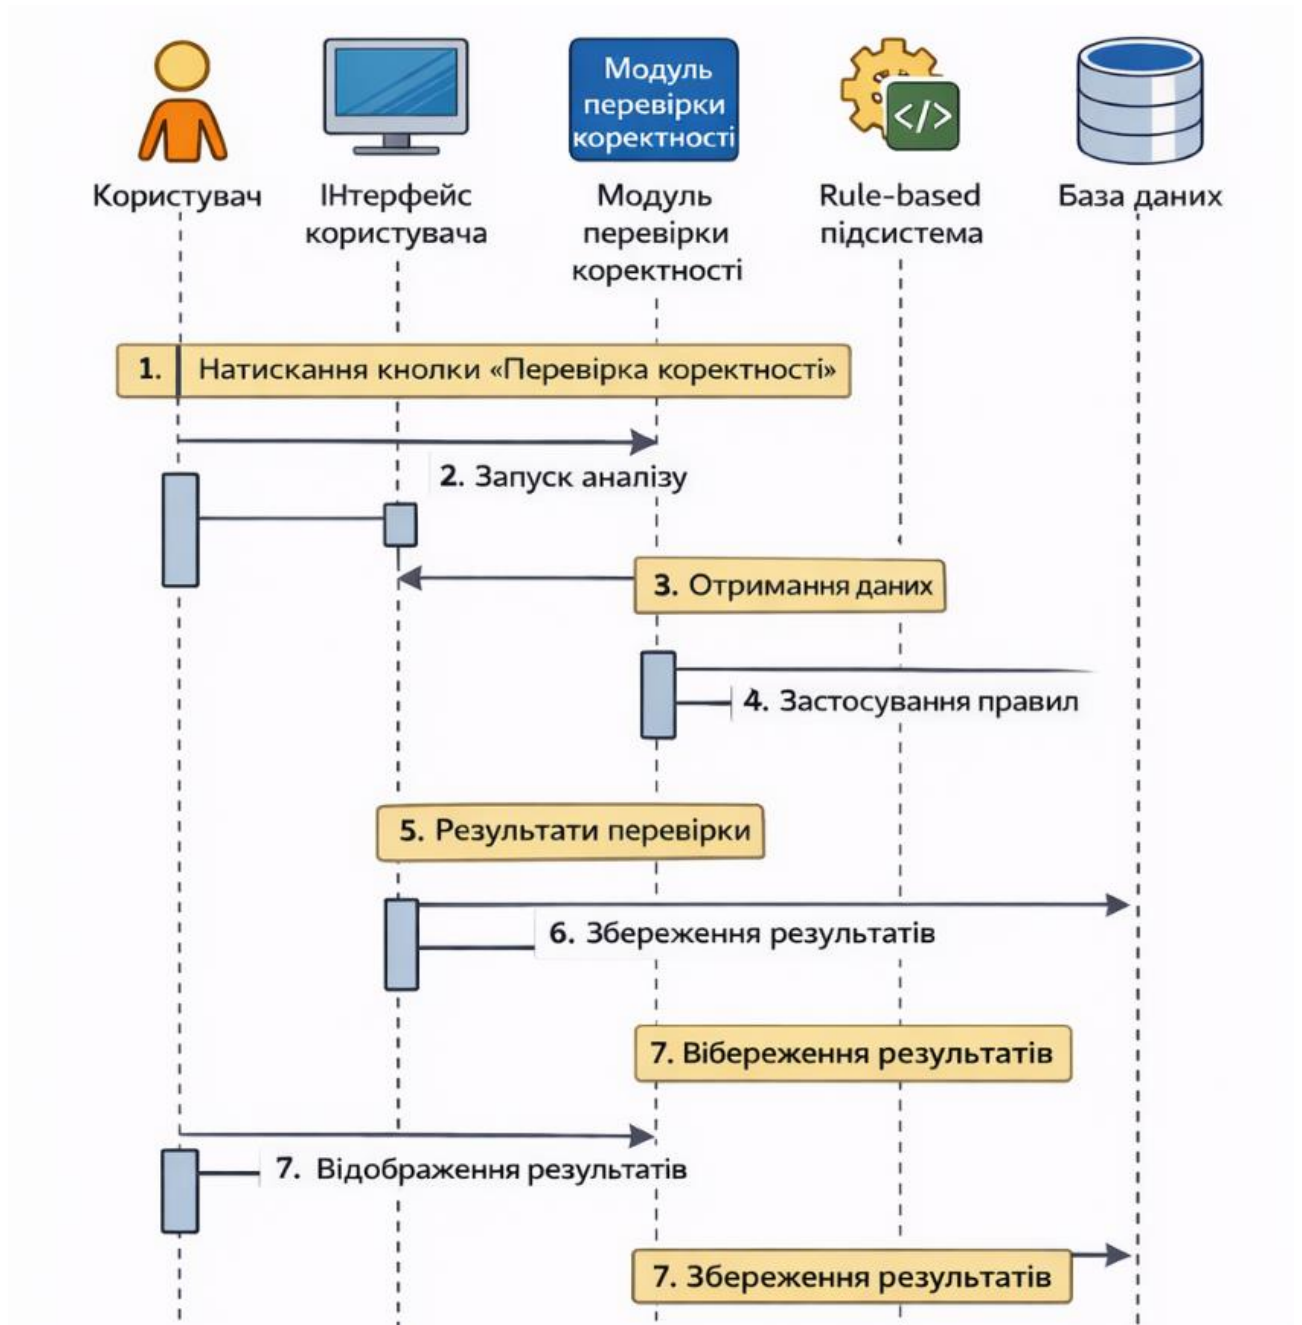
Модуль перевірки коректності

</>

Користувач

ІНтерфейс користувача

Модуль перевірки коректності

Rule-based підсистема

База даних

1. Натискання кнолки «Перевірка коректності»

2. Запуск аналізу

3. Отримання даних

4. Застосування правил

5. Результати перевірки

6. Збереження результатів

7. Вібереження результатів

7. Відображення результатів

7. Збереження результатів